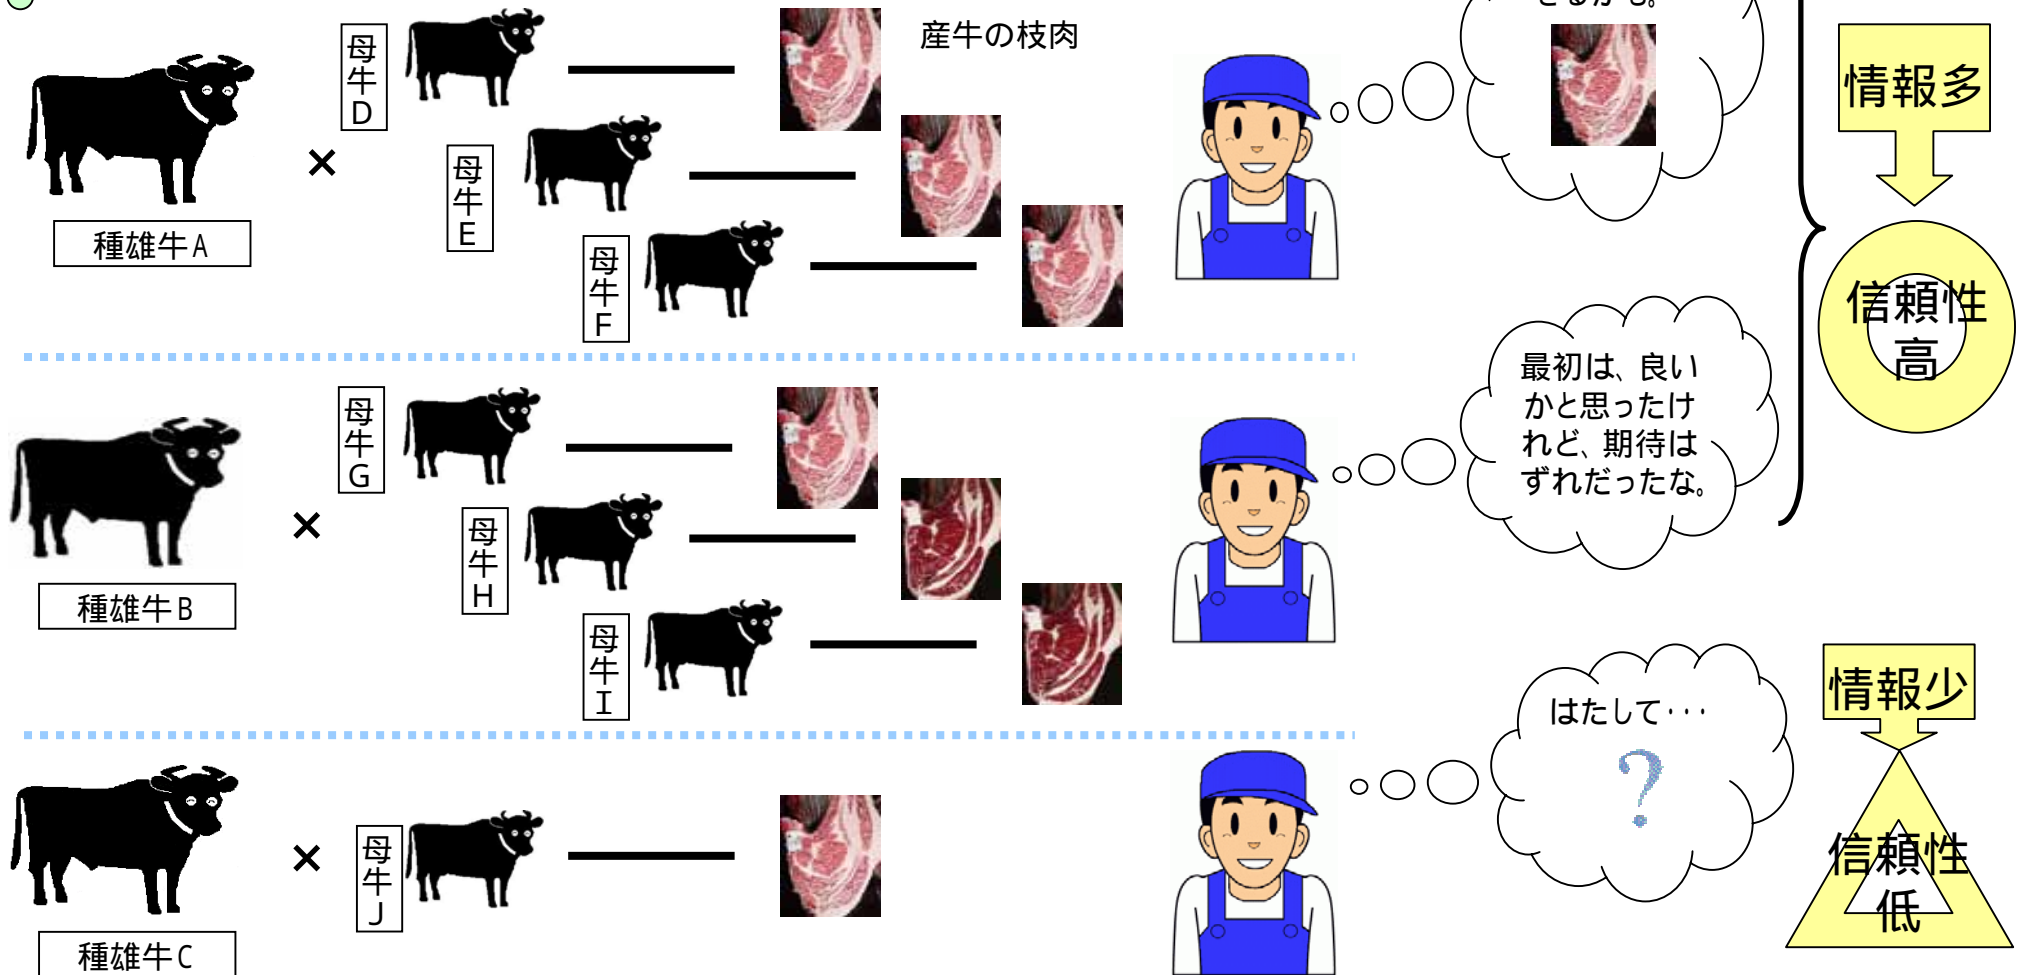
母牛D

産牛の枝肉

種雄牛A

×

母牛E

母牛F

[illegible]

情報多

信頼性高

母牛G

最初は、良いかと思ったけれど、期待はずれだったな。

種雄牛B

×

母牛H

母牛I

はたして・・・

?

情報少

信頼性低

種雄牛C

×

母牛J